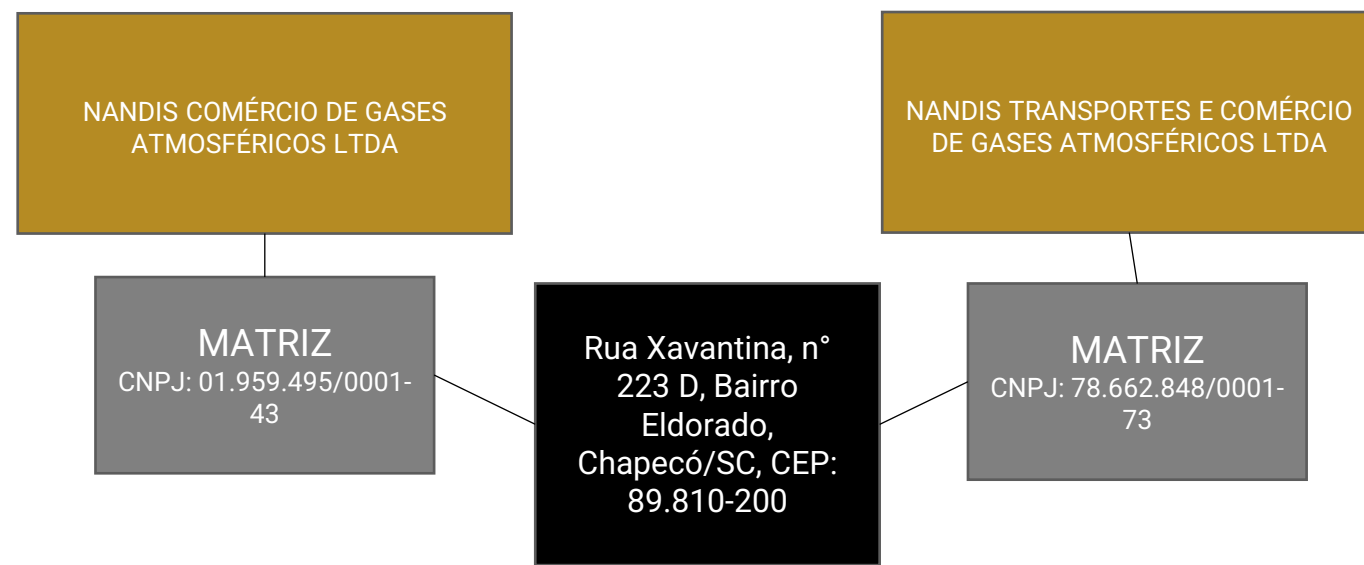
NANDIS COMÉRCIO DE GASES ATMOSFÉRICOS LTDA

MATRIZ
CNPJ: 01.959.495/0001-43

Rua Xavantina, n° 223 D, Bairro Eldorado, Chapecó/SC, CEP: 89.810-200

NANDIS TRANSPORTES E COMÉRCIO DE GASES ATMOSFÉRICOS LTDA

MATRIZ
CNPJ: 78.662.848/0001-73